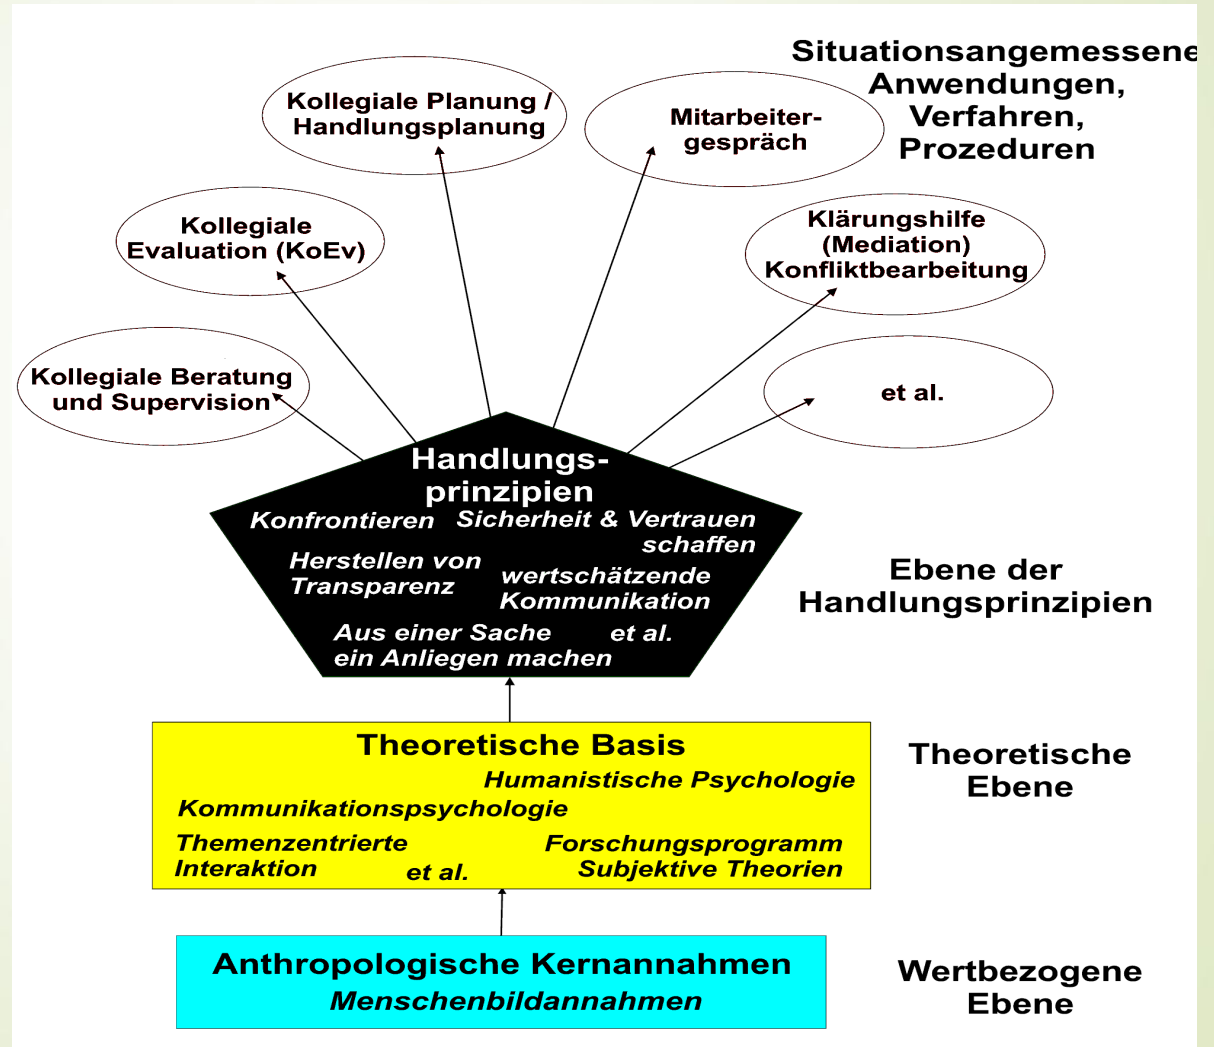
Situationsangemessene Anwendungen, Verfahren, Prozeduren

Kollegiale Planung / Handlungsplanung

Mitarbeitergespräch

Kollegiale Evaluation (KoEv)

Klärungshilfe (Mediation) Konfliktbearbeitung

Kollegiale Beratung und Supervision

et al.

Handlungsprinzipien

Konfrontieren

Sicherheit & Vertrauen schaffen

Herstellen von Transparenz

wertschätzende Kommunikation

Aus einer Sache ein Anliegen machen

et al.

Ebene der Handlungsprinzipien

Theoretische Basis

Humanistische Psychologie

Kommunikationspsychologie

Themenzentrierte Interaktion

Forschungsprogramm Subjektive Theorien

et al.

Theoretische Ebene

Anthropologische Kernannahmen

Menschenbildannahmen

Wertbezogene Ebene